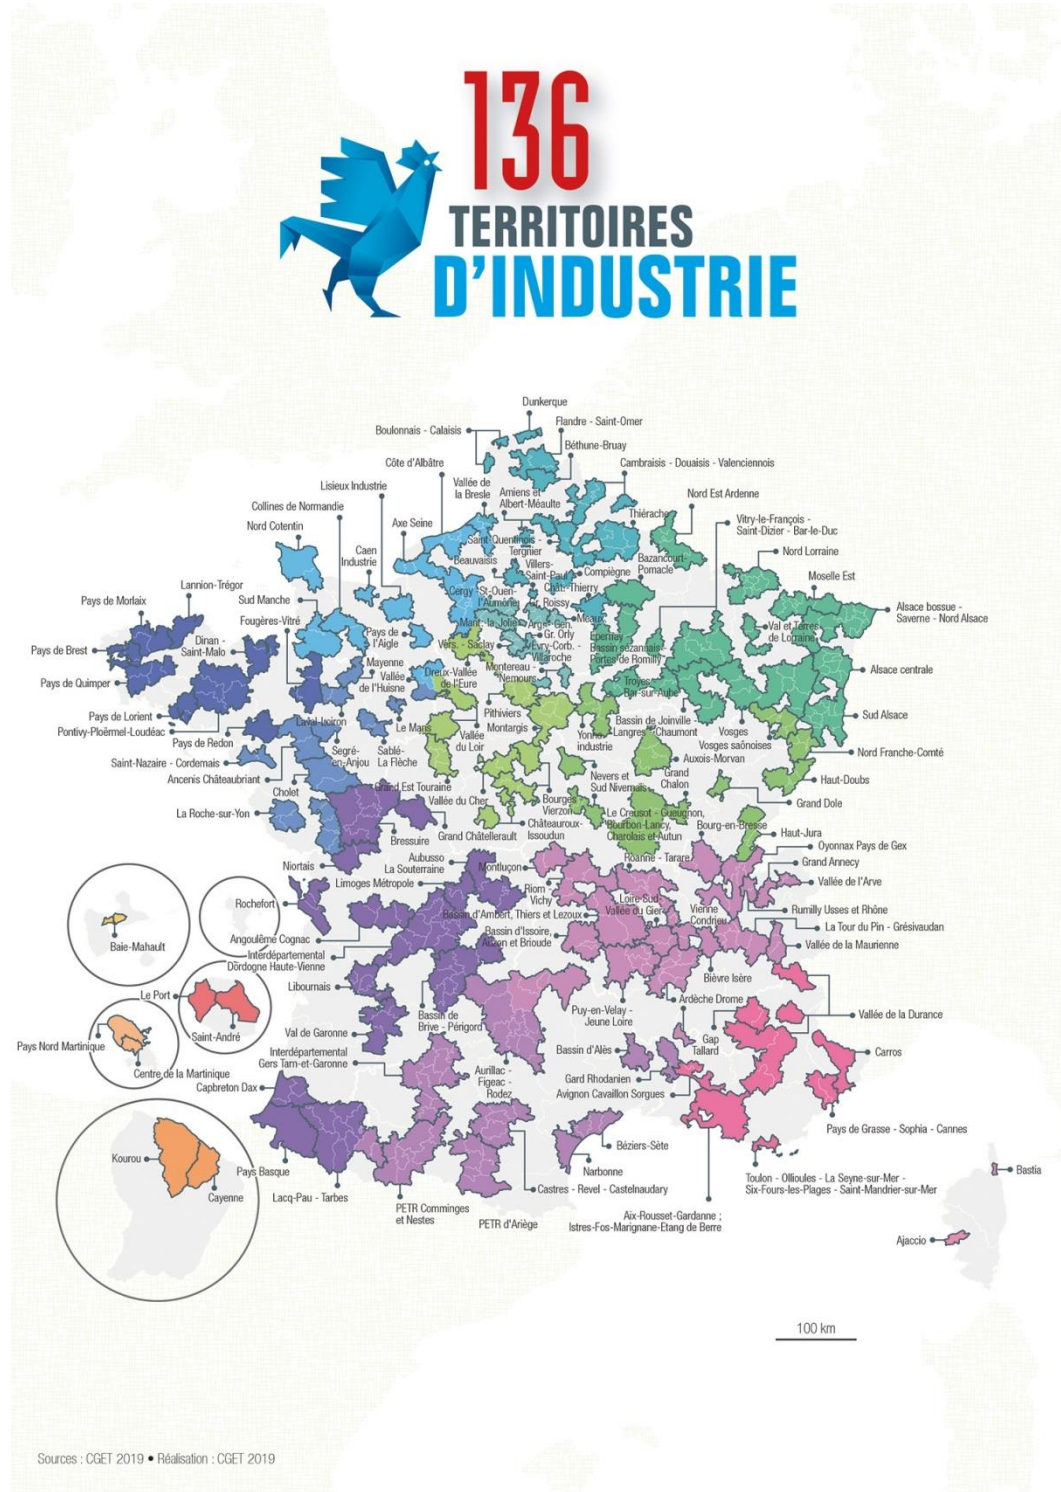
136
TERRITOIRES
D'INDUSTRIE

Dunkerque
Flandre - Saint-Omer
Boulonnais - Calaisis
Béthune-Bruay
Côte d'Albâtre
Cambraisis - Douaisis - Valenciennois
Lisieux Industrie
Vallée de la Bresle
Amiens et Albert-Méaulte
Nord Est Ardenne
Collines de Normandie
Thiérache
Nord Cotentin
Axe Seine
Vitry-le-François - Saint-Dizier - Bar-le-Duc
Caen Industrie
Saint Quentinois - Tergnier
Bazancourt - Pomacle
Nord Lorraine
Beauvaisis
Villers-Saint-Paul
Compiègne
Moselle Est
Lannion-Trégor
Cergy
St-Ouen-l'Aumone
Chât.-Thierry
Pays de Morlaix
Sud Manche
Gr. Roissy
Alsace bossue - Saverne - Nord Alsace
Fougères-Vitré
Mant.-la Jolie
Argent.-Gen.
Meaux
Val et Terres de Lorraine
Dinan - Saint-Malo
Pays de l'Aigle
Vers.-Saclay
Gr. Orly
Epernay
Pays de Brest
Evry-Corb.-Villaroche
Bassin sezannais Portes de Romilly
Mayenne
Alsace centrale
Vallée de l'Huisne
Dreux-Vallée de l'Eure
Montereau-Nemours
Pays de Quimper
Troyes - Bar-sur-Aube
Pays de Lorient
Pithiviers
Bassin de Joinville - Langres - Chaumont
Sud Alsace
Pontivy-Ploërmel-Loudéac
Laval-Vitré
Le Mans
Montargis
Vosges
Pays de Redon
Vallée du Loir
Yonne industrie
Vosges saônoises
Nord Franche-Comté
Segré-en-Anjou
Sablé-La Flèche
Auxois-Morvan
Saint-Nazaire - Cordemais
Ancenis Châteaubriant
Haut-Doubs
Nevers et Sud Nivernais
Grand Chalon
Cholet
Grand Est Touraine
Grand Dole
La Roche-sur-Yon
Vallée du Cher
Bourges Vierzon
Le Creusot - Gueugnon, Bourbon-Lancy, Charolais et Autun
Bourg-en-Bresse
Haut-Jura
Bressuire
Grand Châtellerault
Châteauroux-Issoudun
Oyonnax Pays de Gex
Roanne - Tarare
Niortais
Aubusson La Souterraine
Montluçon
Grand Annecy
Limoges Métropole
Vallée de l'Arve
Riom Vichy
Rochefort
Loire-Sud - Vallée du Gier
Bassin d'Ambert, Thiers et Lezoux
Vienne Condrieu
Rumilly Usses et Rhône
Baie-Mahault
Bassin d'Issoire, Allier et Brioude
La Tour du Pin - Grésivaudan
Angoulême Cognac
Vallée de la Maurienne
Interdépartemental Dordogne Haute-Vienne
Bièvre Isère
Le Port
Libournais
Ardèche Drome
Puy-en-Velay - Jeune Loire
Vallée de la Durance
Bassin de Brive - Périgord
Saint-André
Val de Garonne
Gap Tallard
Pays Nord Martinique
Carros
Interdépartemental Gers Tarn-et-Garonne
Bassin d'Alès
Centre de la Martinique
Capbreton Dax
Aurillac - Figeac - Rodez
Gard Rhodanien
Avignon Cavaillon Sorgues
Pays de Grasse - Sophia - Cannes
Kourou
Béziers-Sète
Pays Basque
Narbonne
Toulon - Ollioules - La Seyne-sur-Mer - Six-Fours-les-Plages - Saint-Mandrier-sur-Mer
Bastia
Cayenne
Lacq-Pau - Tarbes
Castres - Revel - Castelnaudary
PETR Comminges et Nestes
Aix-Rousset-Gardanne ; Istres-Fos-Marignane-Etang de Berre
PETR d'Ariège
Ajaccio
100 km

Sources : CGET 2019 • Réalisation : CGET 2019